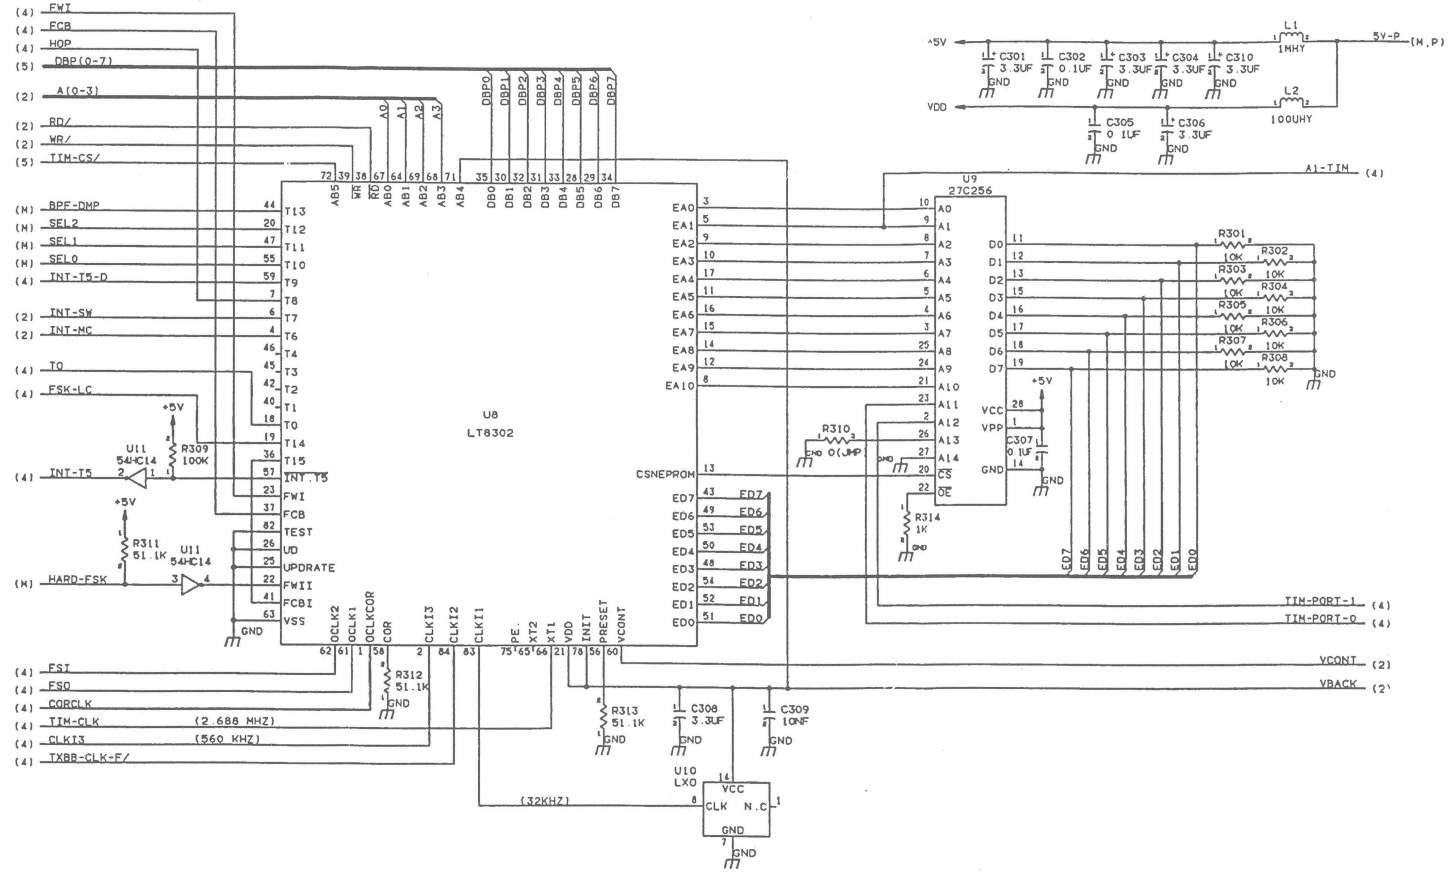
(4) FWI
(4) FCB
(4) HOP
(5) DBP(0-7)
(2) A(0-3)
(2) RD/
(2) WR/
(5) TIM-CS/
(M) BPF-DMP
(M) SEL2
(M) SEL1
(M) SEL0
(4) INT-T5-D
(2) INT-SW
(2) INT-MC
(4) T0
(4) FSK-LC
(4) INT-T5
(M) HARD-FSK
(4) FSI
(4) FS0
(4) CORCLK
(4) TIM-CLK (2.688 MHZ)
(4) CLKI3 (560 KHZ)
(4) TXBB-CLK-F/

A0 A1 A2 A3
DBP0 DBP1 DBP2 DBP3 DBP4 DBP5 DBP6 DBP7

72 39 38 36 67 64 69 68 71 35 30 32 31 33 28 29 34
AB5 WR RD AB0 AB1 AB2 AB3 AB4 DB0 DB1 DB2 DB3 DB4 DB5 DB6 DB7

44 T13
20 T12
47 T11
55 T10
59 T9
7 T8
6 T7
4 T6
46 T5
45 T3
42 T2
40 T1
18 T0
19 T14
36 T15
57 INT.T5
23 FWI
37 FCB
82 TEST
26 UD
25 UPDRATE
22 FWII
41 FCBI
63 VSS
GND

+5V
R309
100K
U11
54HC14
2 1
+5V
R311
51.1K
U11
54HC14
3 4

U8
LT8302

3 EA0
5 EA1
9 EA2
10 EA3
17 EA4
11 EA5
16 EA6
15 EA7
14 EA8
12 EA9
8 EA10
13 CSNEPROM
43 ED7
49 ED6
53 ED5
50 ED4
48 ED3
54 ED2
52 ED1
51 ED0
ED7 ED6 ED5 ED4 ED3 ED2 ED1 ED0

OCLK2 OCLK1 OCLKCOR COR CLKI3 CLKI2 CLKI1 PE XT2 XT1 VDD INIT PRESET VCONT
62 61 1 58 2 84 83 75 65 66 21 78 56 60

R312
51.1K
GND
R313
51.1K
GND
C308
3.3UF
GND
C309
10NF
GND

U10
LXO
14 VCC
8 CLK N.C 1
GND
7
GND
(32KHZ)

+5V
C301 3.3UF GND
C302 0.1UF GND
C303 3.3UF GND
C304 3.3UF GND
C310 3.3UF GND
L1 1MHY
5V-P (M,P)
VDD
L2 100UHY
C305 0.1UF GND
C306 3.3UF GND

A1-TIM (4)

U9
27C256
10 A0
9 A1
8 A2
7 A3
6 A4
5 A5
4 A6
3 A7
25 A8
24 A9
21 A10
23 A11
2 A12
26 A13
27 A14
20 CS
22 OE
D0 11
D1 12
D2 13
D3 15
D4 16
D5 17
D6 18
D7 19
+5V
VCC 28
VPP 1
GND 14
C307 0.1UF
GND

R310
GND 0(JMP
GND
R314
1K
GND

R301 10K
R302 10K
R303 10K
R304 10K
R305 10K
R306 10K
R307 10K
R308 10K
GND

ED7 ED6 ED5 ED4 ED3 ED2 ED1 ED0

TIM-PORT-1 (4)
TIM-PORT-0 (4)
VCONT (2)
VBACK (2)